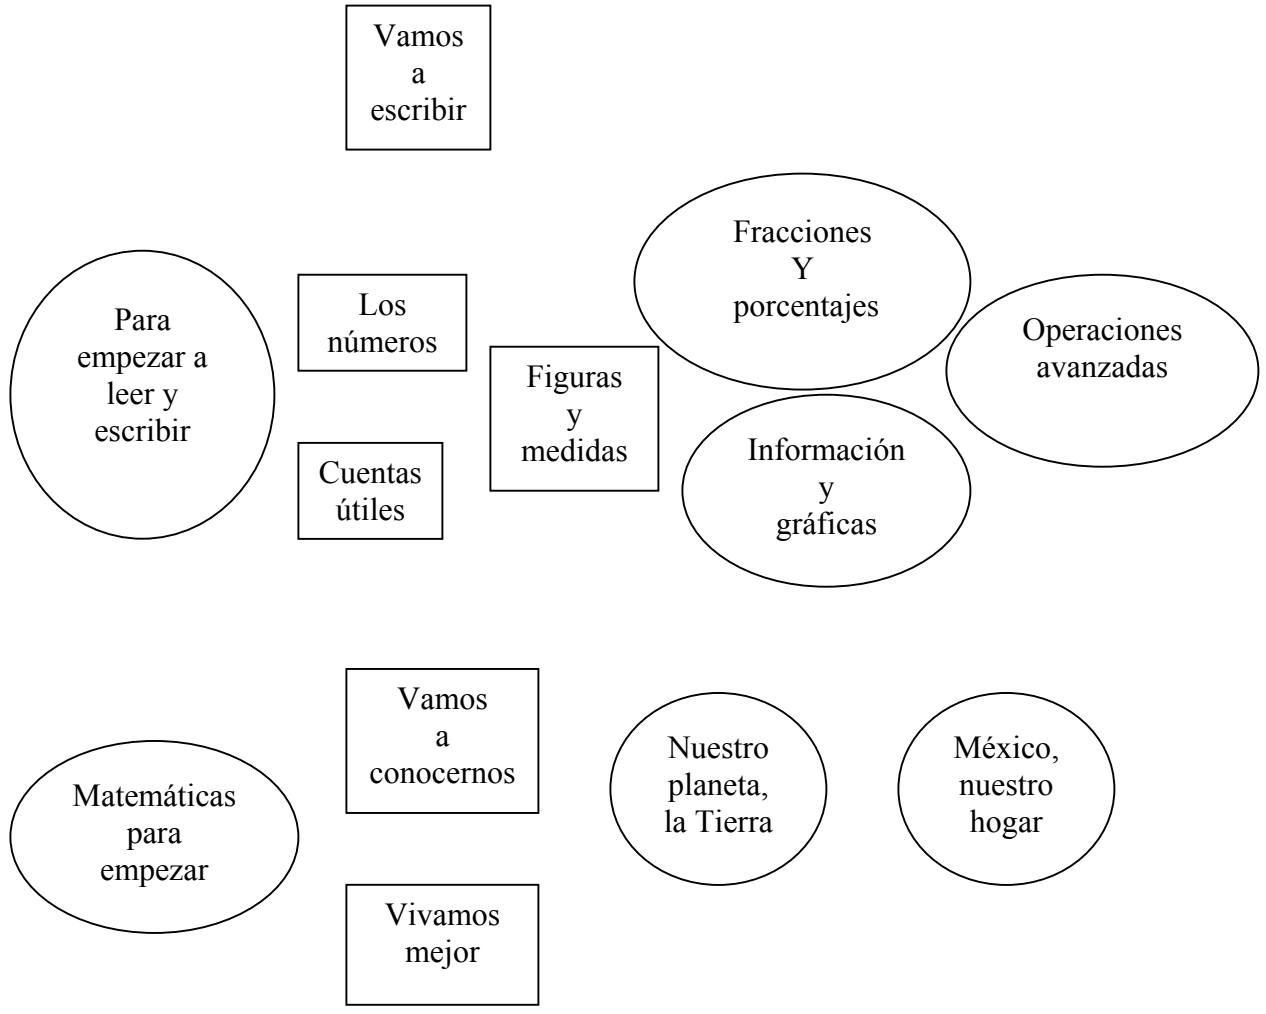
Vamos a escribir

Para empezar a leer y escribir

Los números

Cuentas útiles

Figuras y medidas

Fracciones Y porcentajes

Información y gráficas

Operaciones avanzadas

Matemáticas para empezar

Vamos a conocernos

Vivamos mejor

Nuestro planeta, la Tierra

México, nuestro hogar